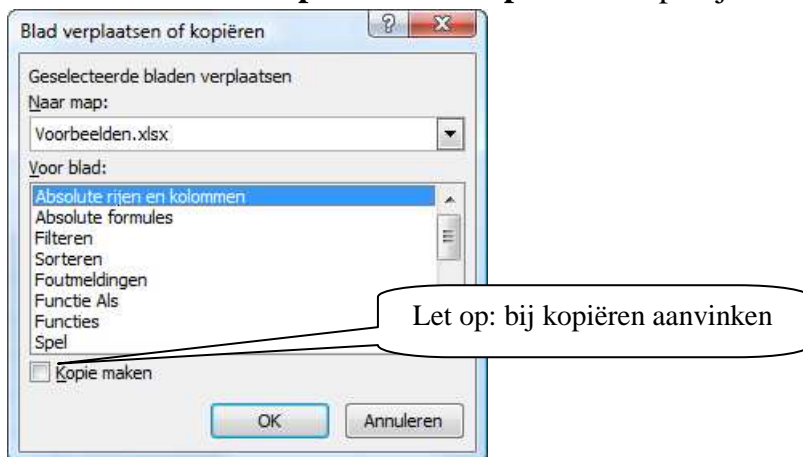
Blad verplaatsen of kopiëren

Geselecteerde bladen verplaatsen

Naar map:

Voorbeelden.xlsx

Voor blad:

Absolute rijen en kolommen
Absolute formules
Filteren
Sorteren
Foutmeldingen
Functie Als
Functies
Spel

Let op: bij kopiëren aanvinken

Kopie maken

OK

Annuleren